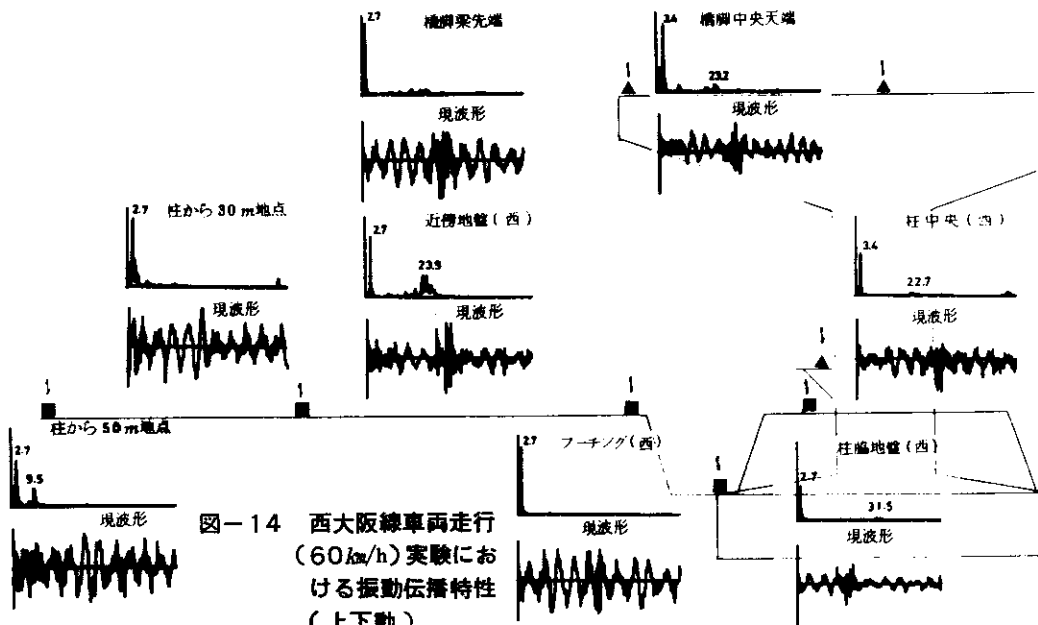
2.7
橋脚梁先端

現波形

3.4
橋脚中央天端

23.2

現波形

2.7
柱から 30 m地点

現波形

2.7
近傍地盤（西）

23.9

現波形

柱中央（西）

3.4

22.7

現波形

柱から 50 m地点

2.7

9.5

現波形

2.7
フーチング（西）

現波形

柱脇地盤（西）

2.7

31.5

現波形

図－14 西大阪線車両走行（60km/h）実験における振動伝播特性（上下動）